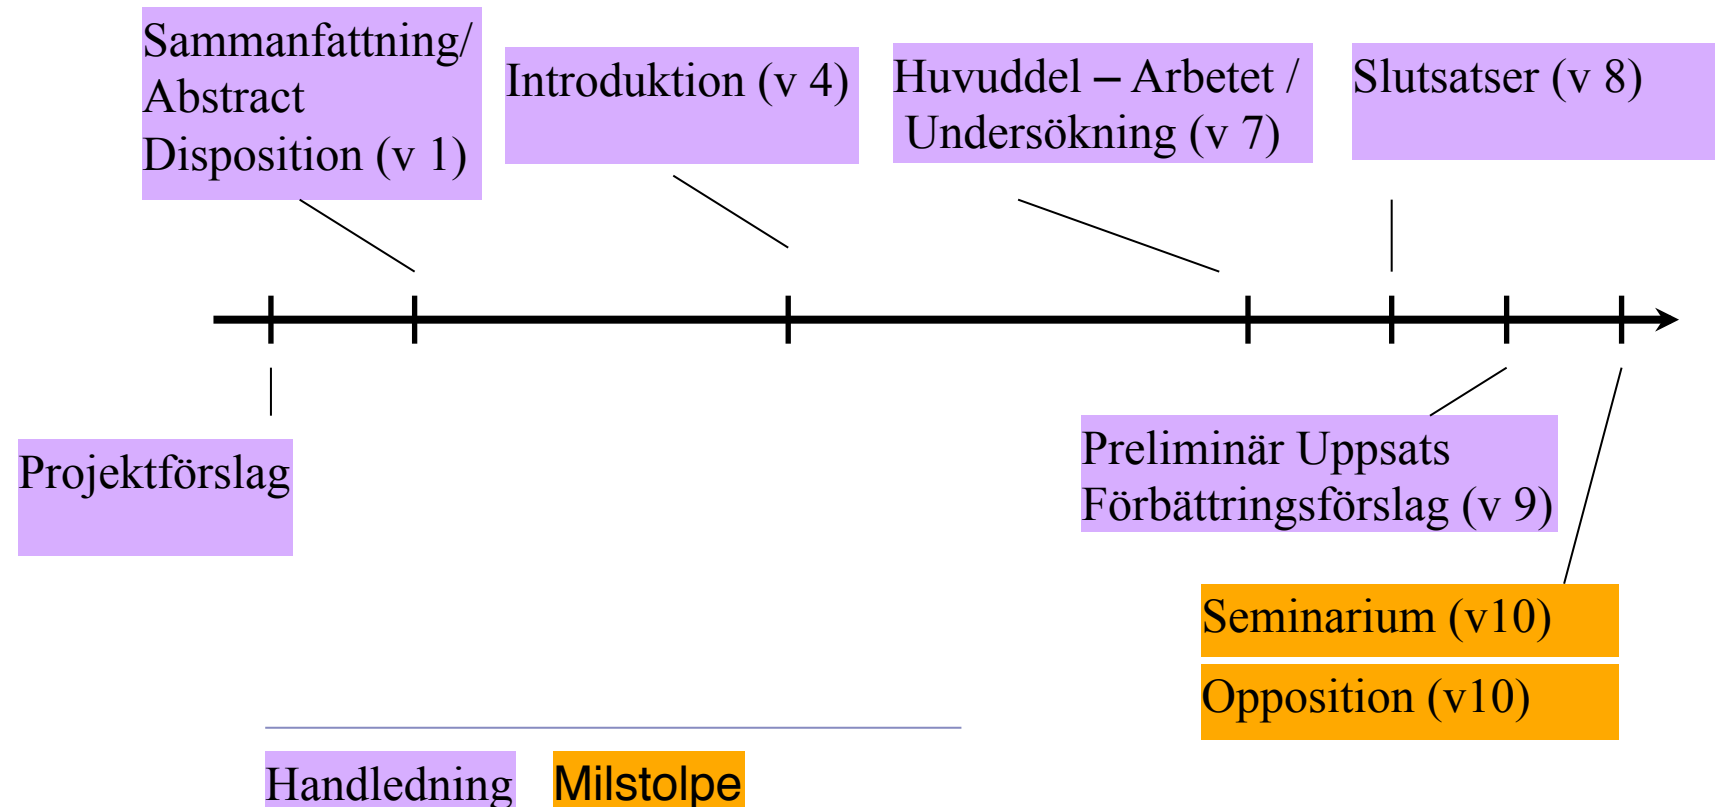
Sammanfattning/ Abstract Disposition (v 1)

Introduktion (v 4)

Huvuddel – Arbetet / Undersökning (v 7)

Slutsatser (v 8)

Projektförslag

Preliminär Uppsats Förbättringsförslag (v 9)

Seminarium (v10)

Opposition (v10)

Handledning

Milstolpe